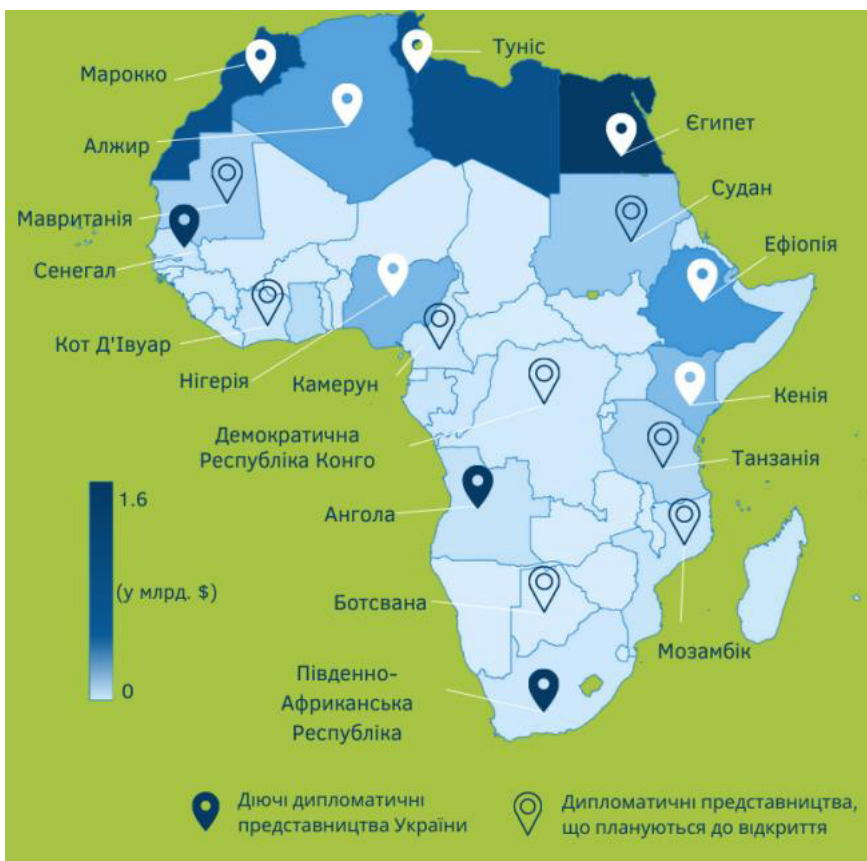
Марокко
Туніс
Алжир
Єгипет
Мавританія
Судан
Сенегал
Ефіопія
Кот Д'Івуар
Нігерія
Камерун
Кенія
Демократична Республіка Конго
Танзанія
1.6
Ангола
(у млрд. $)
Ботсвана
Мозамбік
0
Південно-Африканська Республіка
Діючі дипломатичні представництва України
Дипломатичні представництва, що плануються до відкриття